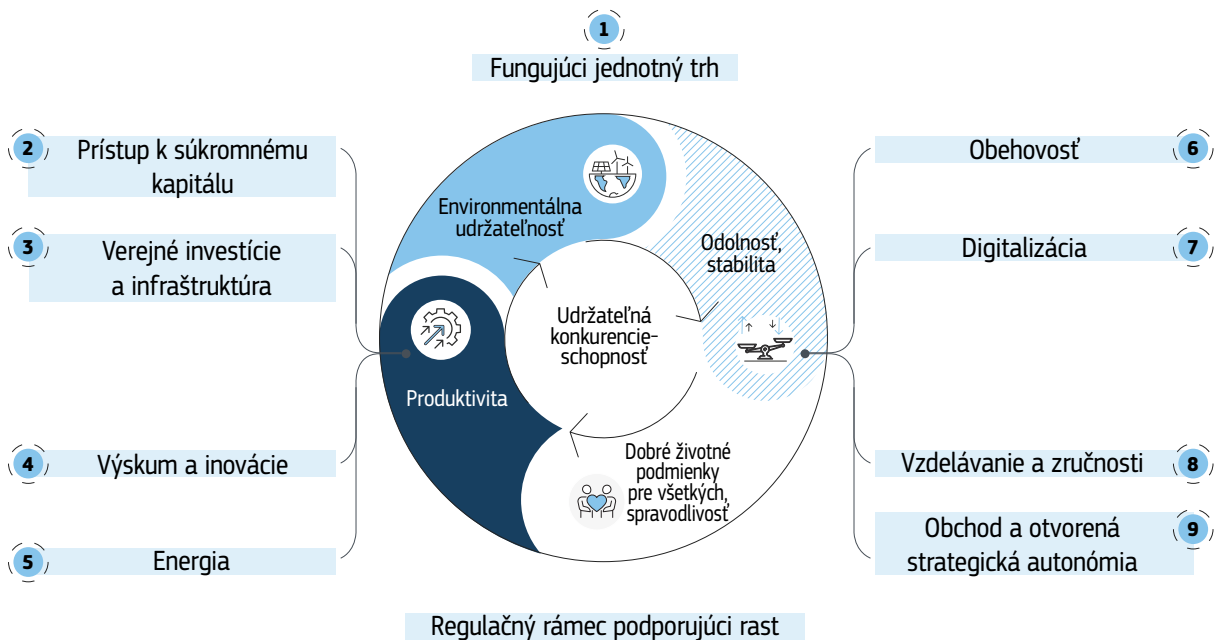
1
Fungujúci jednotný trh

2
Prístup k súkromnému kapitálu

3
Verejné investície a infraštruktúra

4
Výskum a inovácie

5
Energia

6
Obehovosť

7
Digitalizácia

8
Vzdelávanie a zručnosti

9
Obchod a otvorená strategická autonómia

Environmentálna udržateľnosť

Odolnosť, stabilita

Udržateľná konkurencieschopnosť

Produktivita

Dobré životné podmienky pre všetkých, spravodlivosť

Regulačný rámec podporujúci rast